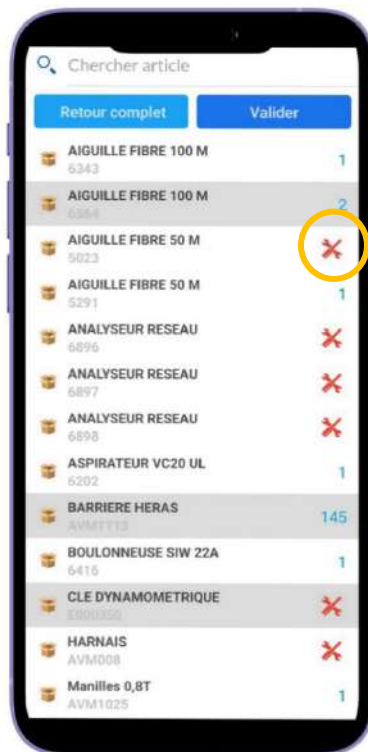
Chercher article

Retour complet

Valider

AIGUILLE FIBRE 100 M
6343
1

AIGUILLE FIBRE 100 M
6564
2

AIGUILLE FIBRE 50 M
5023

AIGUILLE FIBRE 50 M
5291
1

ANALYSEUR RESEAU
6896

ANALYSEUR RESEAU
6897

ANALYSEUR RESEAU
6898

ASPIRATEUR VC20 UL
6202
1

BARRIERE HERAS
AVM1113
145

BOULONNEUSE SIW 22A
6416
1

CLE DYNAMOMETRIQUE
E000350

HARNAIS
AVM008

Manilles 0,8T
AVM1025
1